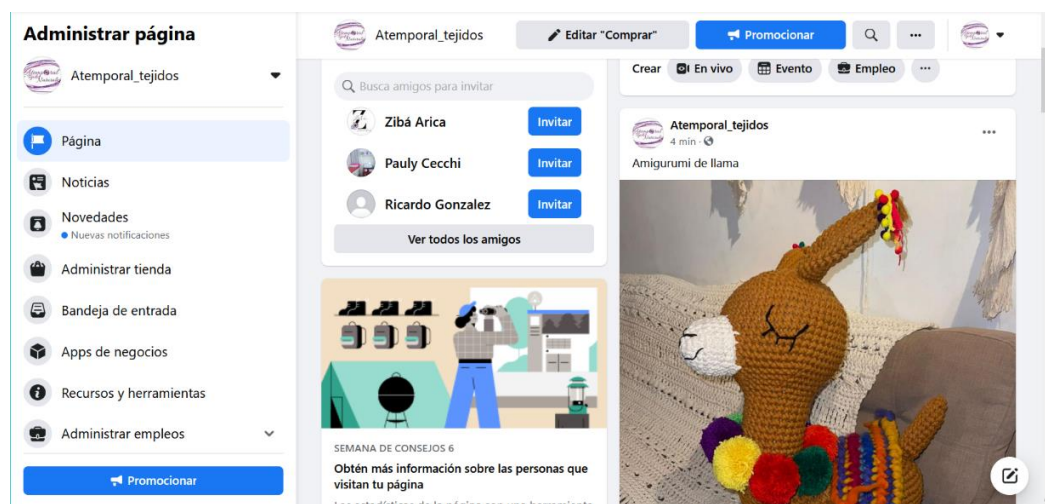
Administrar página

Atemporal_tejidos

Página

Noticias

Novedades
• Nuevas notificaciones

Administrar tienda

Bandeja de entrada

Apps de negocios

Recursos y herramientas

Administrar empleos

Promocionar

Atemporal_tejidos

Editar "Comprar"

Promocionar

Busca amigos para invitar

Zibá Arica
Invitar

Pauly Cecchi
Invitar

Ricardo Gonzalez
Invitar

Ver todos los amigos

SEMANA DE CONSEJOS 6

Obtén más información sobre las personas que visitan tu página

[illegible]

Crear En vivo Evento Empleo

Atemporal_tejidos
4 min ·

Amigurumi de llama